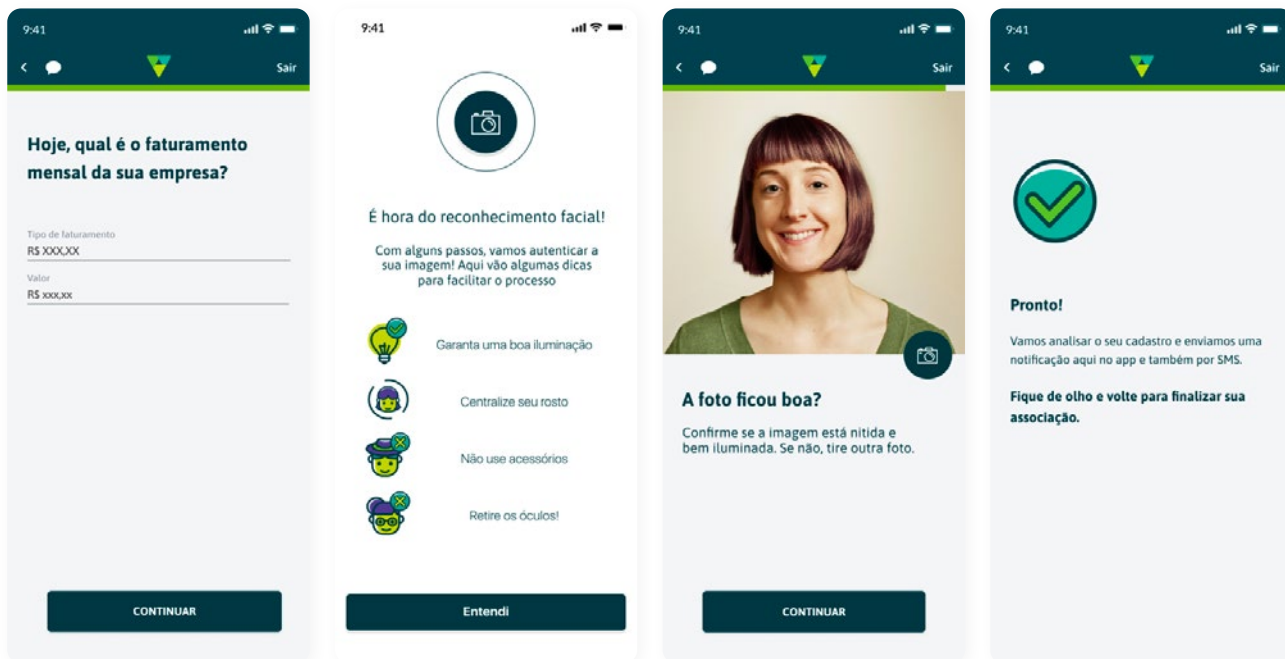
9:41

Sair

Hoje, qual é o faturamento mensal da sua empresa?

Tipo de faturamento
R$ XXX,XX

Valor
R$ xxx,xx

CONTINUAR

9:41

É hora do reconhecimento facial!

Com alguns passos, vamos autenticar a sua imagem! Aqui vão algumas dicas para facilitar o processo

Garanta uma boa iluminação

Centralize seu rosto

Não use acessórios

Retire os óculos!

Entendi

9:41

Sair

A foto ficou boa?

Confirme se a imagem está nítida e bem iluminada. Se não, tire outra foto.

CONTINUAR

9:41

Sair

Pronto!

Vamos analisar o seu cadastro e enviamos uma notificação aqui no app e também por SMS.

Fique de olho e volte para finalizar sua associação.